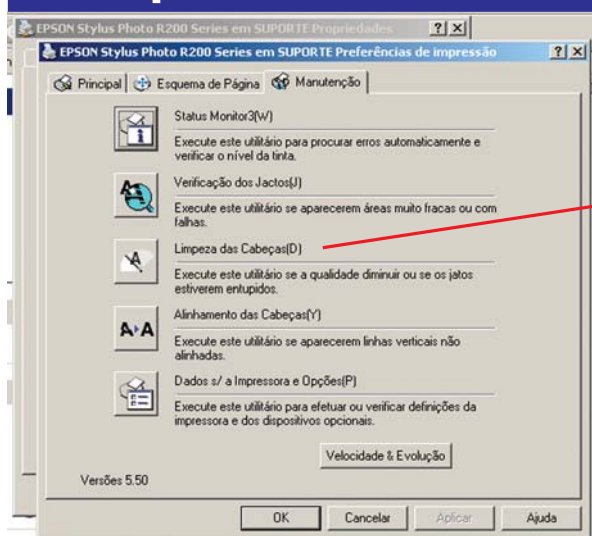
EPSON Stylus Photo R200 Series em SUPORTE Propriedades ? X

EPSON Stylus Photo R200 Series em SUPORTE Preferências de impressão ? X

Principal | Esquema de Página | Manutenção

Status Monitor3(W)

Execute este utilitário para procurar erros automaticamente e verificar o nível da tinta.

Verificação dos Jactos(J)

Execute este utilitário se aparecerem áreas muito fracas ou com falhas.

Limpeza das Cabeças(D)

Execute este utilitário se a qualidade diminuir ou se os jatos estiverem entupidos.

Alinhamento das Cabeças(Y)

Execute este utilitário se aparecerem linhas verticais não alinhadas.

Dados s/ a Impressora e Opções(P)

Execute este utilitário para efetuar ou verificar definições da impressora e dos dispositivos opcionais.

Velocidade & Evolução

Versões 5.50

OK | Cancelar | Aplicar | Ajuda